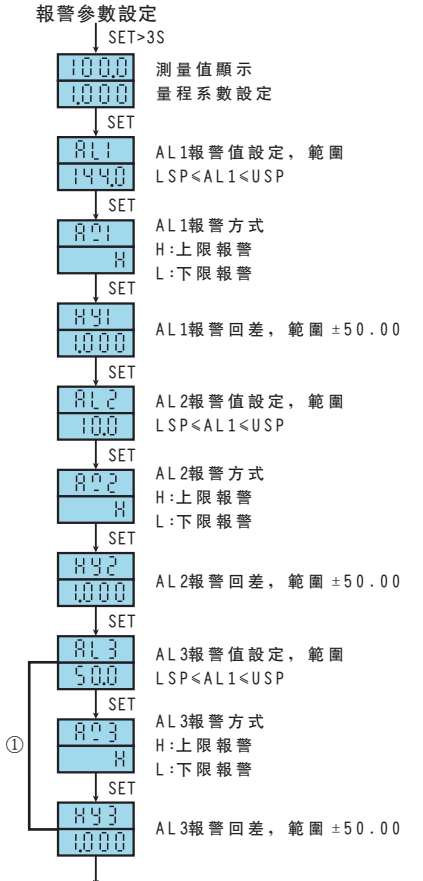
報警參數設定

SET>3S

100.0
1.000

測量值顯示
量程系數設定

SET

AL1
144.0

AL1報警值設定，範圍
LSP≤AL1≤USP

SET

A?1
H

AL1報警方式
H:上限報警
L:下限報警

SET

HY1
1.000

AL1報警回差，範圍 ±50.00

SET

AL2
10.0

AL2報警值設定，範圍
LSP≤AL1≤USP

A?2
H

AL2報警方式
H:上限報警
L:下限報警

HY2
1.000

AL2報警回差，範圍 ±50.00

SET

AL3
50.0

AL3報警值設定，範圍
LSP≤AL1≤USP

SET

①

A?3
H

AL3報警方式
H:上限報警
L:下限報警

SET

HY3
1.000

AL3報警回差，範圍 ±50.00